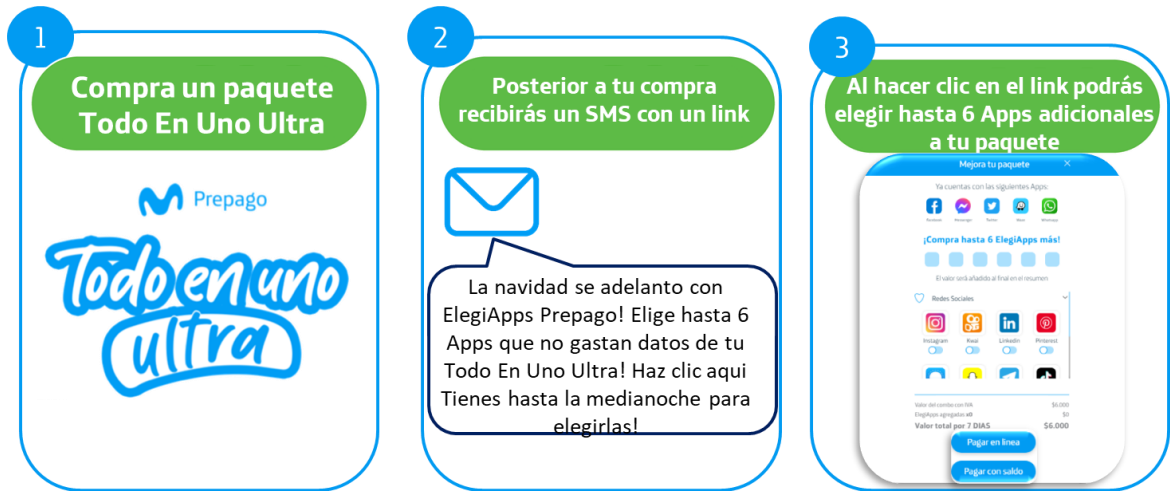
1

Compra un paquete Todo En Uno Ultra

Prepago

Todo en uno ultra

2

Posterior a tu compra recibirás un SMS con un link

La navidad se adelanto con ElegiApps Prepago! Elige hasta 6 Apps que no gastan datos de tu Todo En Uno Ultra! Haz clic aqui Tienes hasta la medianoche para elegirlas!

3

Al hacer clic en el link podrás elegir hasta 6 Apps adicionales a tu paquete

Mejora tu paquete

Ya cuentas con las siguientes Apps:

Facebook Messenger Twitter Waze WhatsApp

¡Compra hasta 6 ElegiApps más!

El valor será añadido al final en el resumen

Redes Sociales

Instagram Kwai LinkedIn Pinterest

Valor del combo con IVA $6.000
ElegiApps agregadas x0 $0
Valor total por 7 DIAS $6.000

Pagar en línea

Pagar con saldo